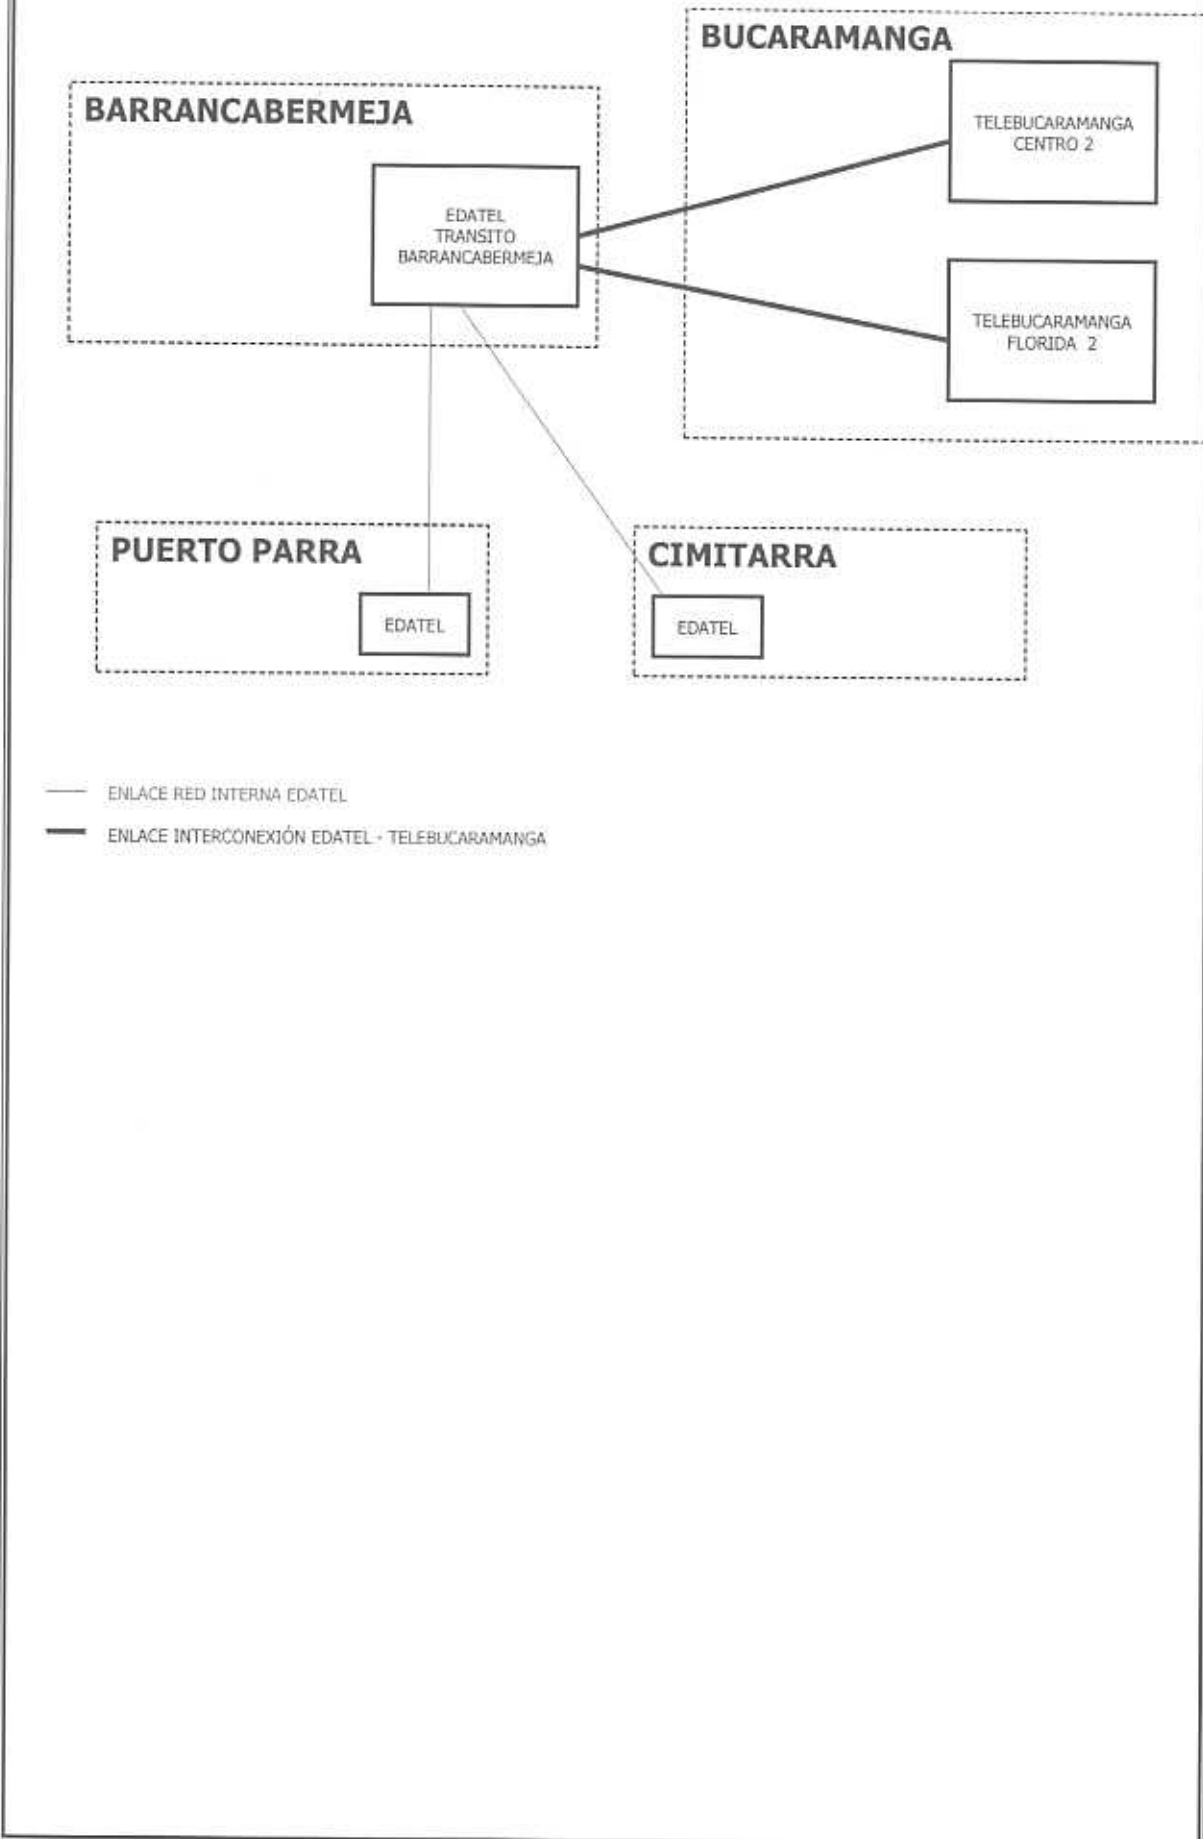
BUCARAMANGA

BARRANCABERMEJA

EDATEL
TRANSITO
BARRANCABERMEJA

TELEBUCARAMANGA
CENTRO 2

TELEBUCARAMANGA
FLORIDA 2

PUERTO PARRA

EDATEL

CIMITARRA

EDATEL

ENLACE RED INTERNA EDATEL

ENLACE INTERCONEXIÓN EDATEL - TELEBUCARAMANGA